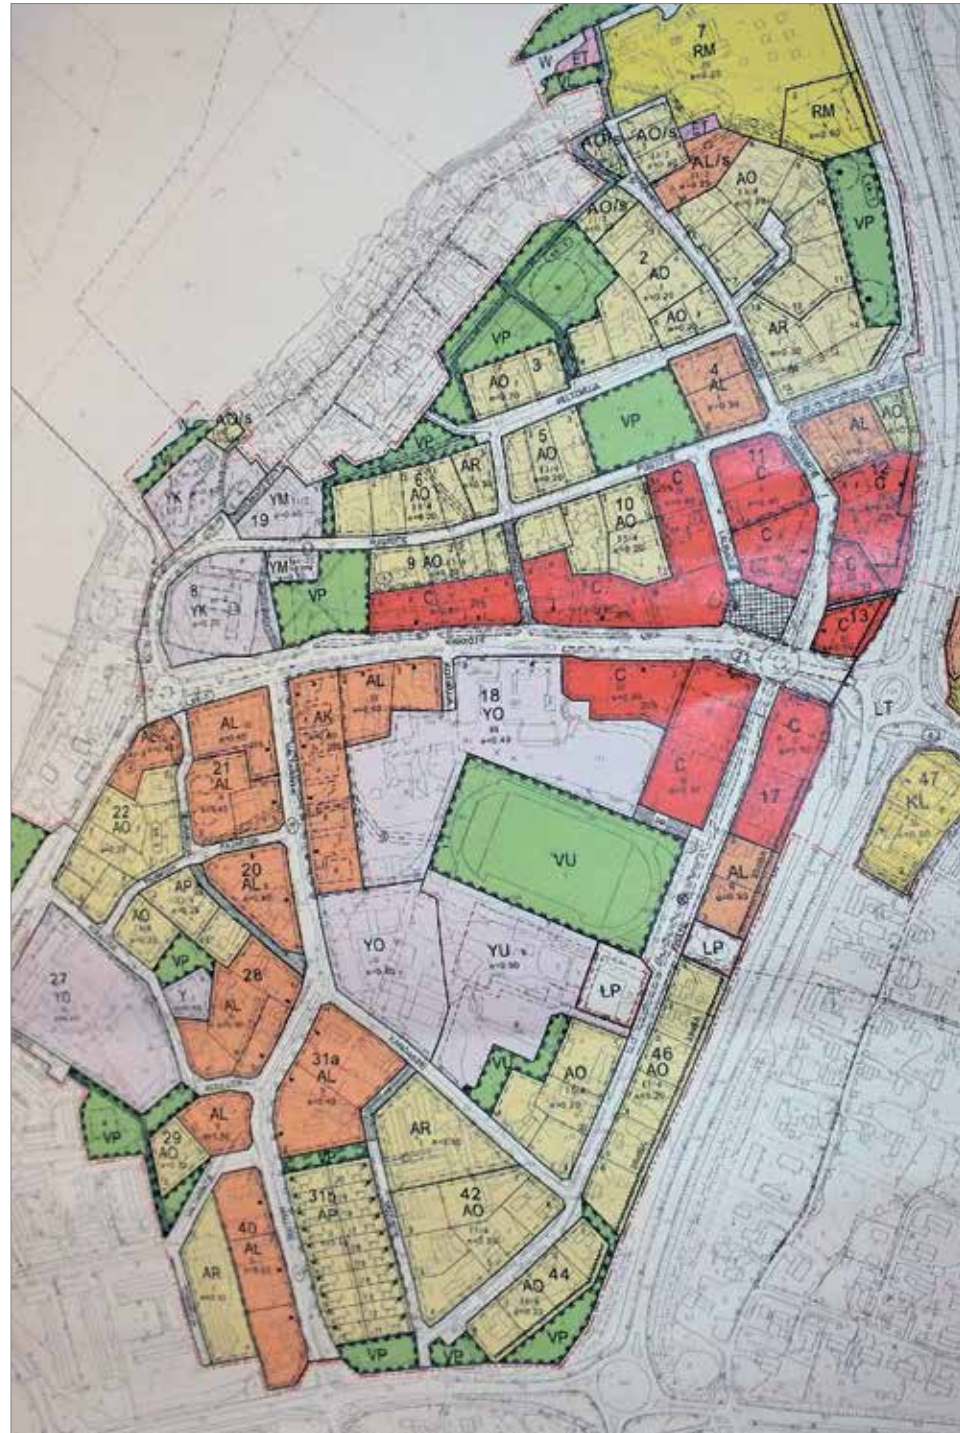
W
ET
7
RM
RM
AO
AO/s
AL/s
AO
AO/s
VP
2
AO
AO
AR
VP
3
AO
4
AL
VP
AO
AL
5
AO
VP
AR
11
C
12
C
YK
YM
19
6
AO
10
AO
C
C
C
9 AO
8
YK
YM
VP
C
C
C13
AL
18
YO
C
LT
AL
AK
C
AL
21
AL
C
17
47
KL
22
AO
VU
AL
20
AL
AP
AO
YO
YU
LP
27
YO
VP
28
AL
Y
LP
31a
AL
46
AO
VU
AO
AL
VP
29
AO
AR
VK
31b
AP
42
AO
40
AL
AR
AO 44
VP
VP
VP